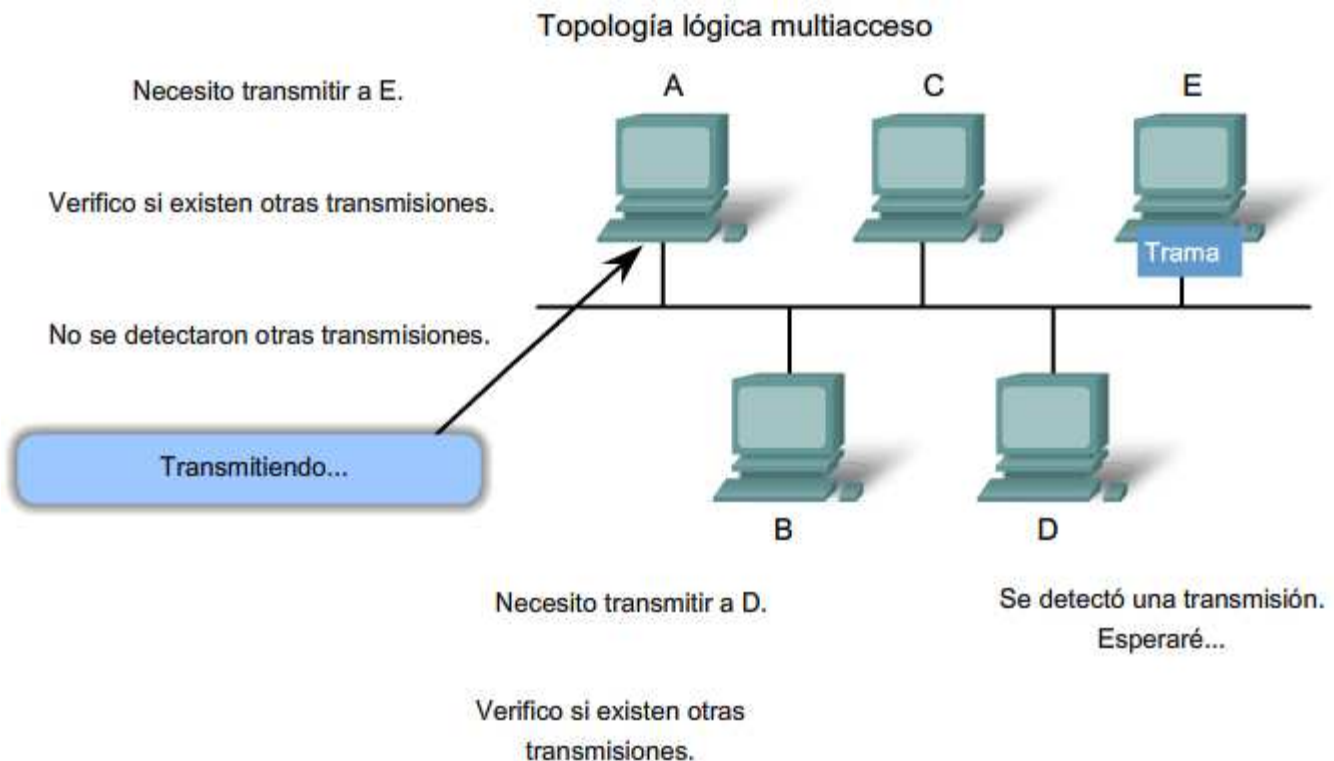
Topología lógica multiacceso

Necesito transmitir a E.

Verifico si existen otras transmisiones.

No se detectaron otras transmisiones.

Transmitiendo...

A

C

E

Trama

B

D

Necesito transmitir a D.

Verifico si existen otras transmisiones.

Se detectó una transmisión. Esperaré...